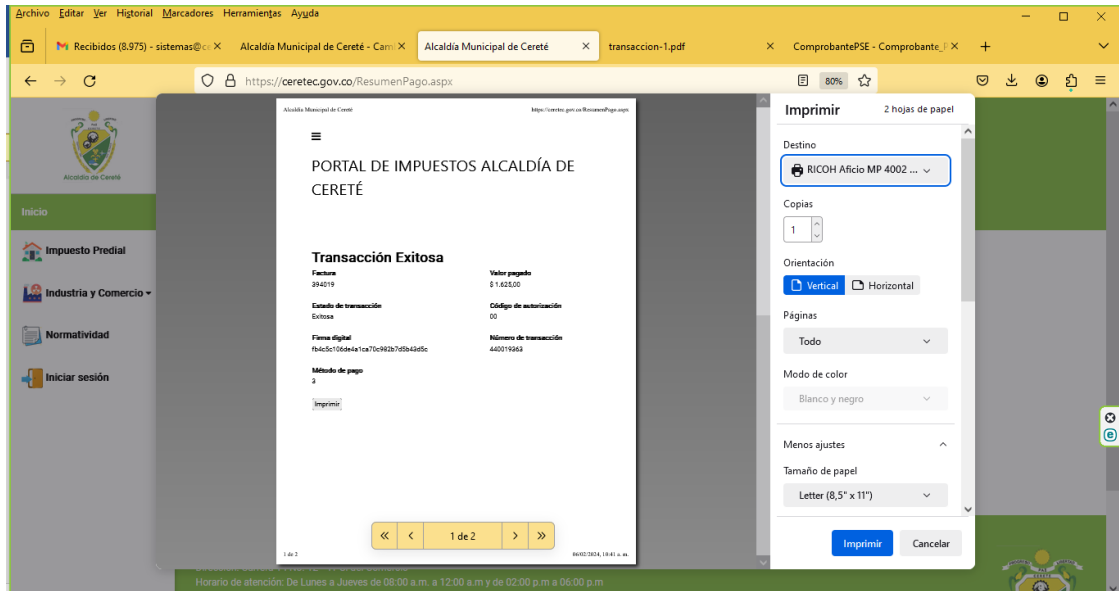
Archivo Editar Ver Historial Marcadores Herramientas Ayuda

Recibidos (8.975) - sistemas@c
Alcaldía Municipal de Cereté - Cam
Alcaldía Municipal de Cereté
transaccion-1.pdf
ComprobantePSE - Comprobante_F

https://ceretec.gov.co/ResumenPago.aspx
80%

Alcaldía de Cereté

Inicio

Impuesto Predial

Industria y Comercio

Normatividad

Iniciar sesión

Alcaldía Municipal de Cereté
https://ceretec.gov.co/ResumenPago.aspx

≡

PORTAL DE IMPUESTOS ALCALDÍA DE CERETÉ

Transacción Exitosa

Factura
394019

Valor pagado
$ 1.625,00

Estado de transacción
Exitosa

Código de autorización
00

Firma digital
fb4c5c106de4a1ca70c982b7d5b43d5c

Número de transacción
440019363

Método de pago
3

Imprimir

1 de 2
06/02/2024, 18:41 a. m.

1 de 2

Horario de atención: De Lunes a Jueves de 08:00 a.m. a 12:00 a.m y de 02:00 p.m a 06:00 p.m

Imprimir
2 hojas de papel

Destino
RICOH Aficio MP 4002 ...

Copias
1

Orientación
Vertical
Horizontal

Páginas
Todo

Modo de color
Blanco y negro

Menos ajustes

Tamaño de papel
Letter (8,5" x 11")

Imprimir
Cancelar